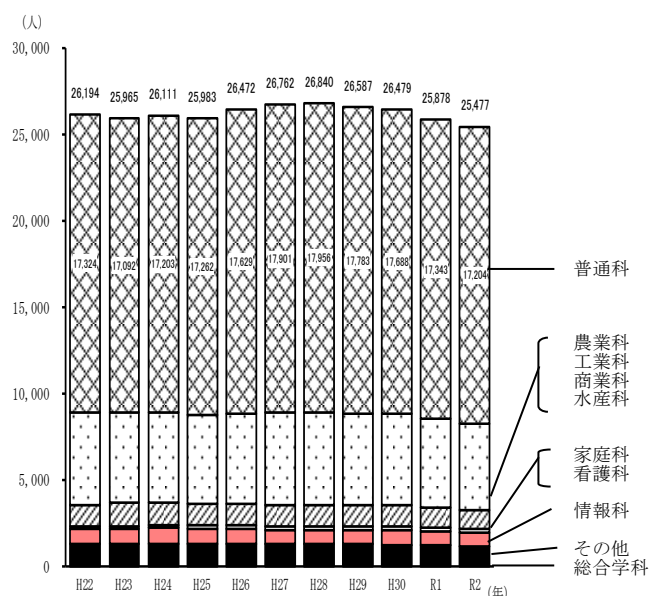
(人)

30,000
25,000
20,000
15,000
10,000
5,000
0

| H22 | H23 | H24 | H25 | H26 | H27 | H28 | H29 | H30 | R1 | R2 |
|---|---|---|---|---|---|---|---|---|---|---|
| 26,194 | 25,965 | 26,111 | 25,983 | 26,472 | 26,762 | 26,840 | 26,587 | 26,479 | 25,878 | 25,477 |
| 17,324 | 17,092 | 17,203 | 17,262 | 17,629 | 17,901 | 17,956 | 17,783 | 17,688 | 17,343 | 17,204 |

(年)

普通科
農業科
工業科
商業科
水産科
家庭科
看護科
情報科
その他
総合学科